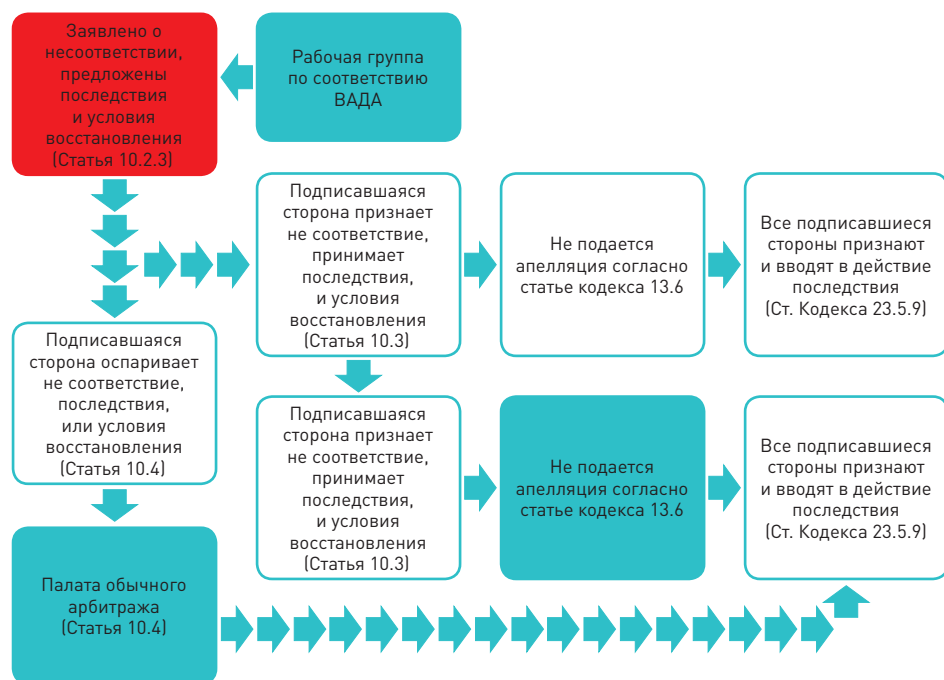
Заявлено о несоответствии, предложены последствия и условия восстановления (Статья 10.2.3)

Рабочая группа по соответствию ВАДА

Подписавшаяся сторона признает не соответствие, принимает последствия, и условия восстановления (Статья 10.3)

Не подается апелляция согласно статье кодекса 13.6

Все подписавшиеся стороны признают и вводят в действие последствия (Ст. Кодекса 23.5.9)

Подписавшаяся сторона оспаривает не соответствие, последствия, или условия восстановления (Статья 10.4)

Подписавшаяся сторона признает не соответствие, принимает последствия, и условия восстановления (Статья 10.3)

Не подается апелляция согласно статье кодекса 13.6

Все подписавшиеся стороны признают и вводят в действие последствия (Ст. Кодекса 23.5.9)

Палата обычного арбитража (Статья 10.4)